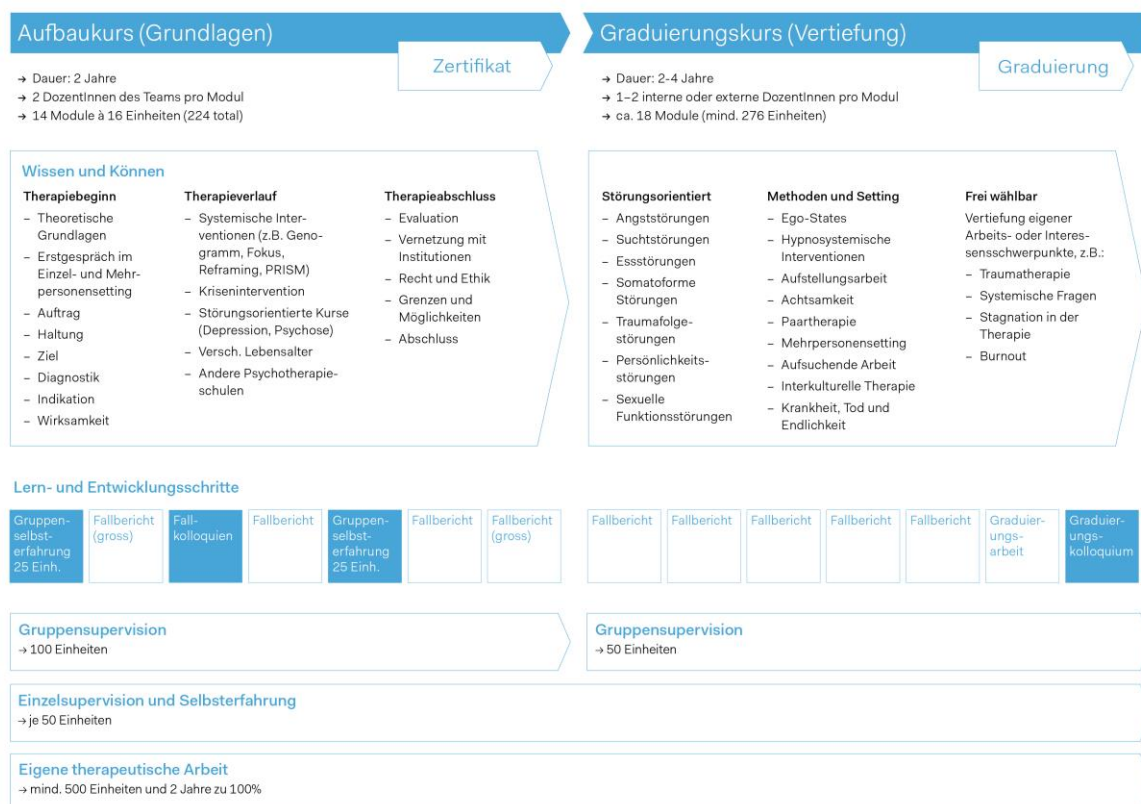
Aufbaukurs (Grundlagen)

Zertifikat

→ Dauer: 2 Jahre
→ 2 DozentInnen des Teams pro Modul
→ 14 Module à 16 Einheiten (224 total)

Graduierungskurs (Vertiefung)

Graduierung

→ Dauer: 2-4 Jahre
→ 1–2 interne oder externe DozentInnen pro Modul
→ ca. 18 Module (mind. 276 Einheiten)

Wissen und Können

Therapiebeginn
– Theoretische Grundlagen
– Erstgespräch im Einzel- und Mehrpersonensetting
– Auftrag
– Haltung
– Ziel
– Diagnostik
– Indikation
– Wirksamkeit

Therapieverlauf
– Systemische Interventionen (z.B. Genogramm, Fokus, Reframing, PRISM)
– Krisenintervention
– Störungsorientierte Kurse (Depression, Psychose)
– Versch. Lebensalter
– Andere Psychotherapieschulen

Therapieabschluss
– Evaluation
– Vernetzung mit Institutionen
– Recht und Ethik
– Grenzen und Möglichkeiten
– Abschluss

Störungsorientiert
– Angststörungen
– Suchtstörungen
– Essstörungen
– Somatoforme Störungen
– Traumafolgestörungen
– Persönlichkeitsstörungen
– Sexuelle Funktionsstörungen

Methoden und Setting
– Ego-States
– Hypnosystemische Interventionen
– Aufstellungsarbeit
– Achtsamkeit
– Paartherapie
– Mehrpersonensetting
– Aufsuchende Arbeit
– Interkulturelle Therapie
– Krankheit, Tod und Endlichkeit

Frei wählbar
Vertiefung eigener Arbeits- oder Interessensschwerpunkte, z.B.:
– Traumatherapie
– Systemische Fragen
– Stagnation in der Therapie
– Burnout

Lern- und Entwicklungsschritte

| Gruppenselbsterfahrung 25 Einh. | Fallbericht (gross) | Fallkolloquien | Fallbericht | Gruppenselbsterfahrung 25 Einh. | Fallbericht | Fallbericht (gross) |
|---|---|---|---|---|---|---|

| Fallbericht | Fallbericht | Fallbericht | Fallbericht | Fallbericht | Graduierungsarbeit | Graduierungskolloquium |
|---|---|---|---|---|---|---|

Gruppensupervision
→ 100 Einheiten

Gruppensupervision
→ 50 Einheiten

Einzelsupervision und Selbsterfahrung
→ je 50 Einheiten

Eigene therapeutische Arbeit
→ mind. 500 Einheiten und 2 Jahre zu 100%